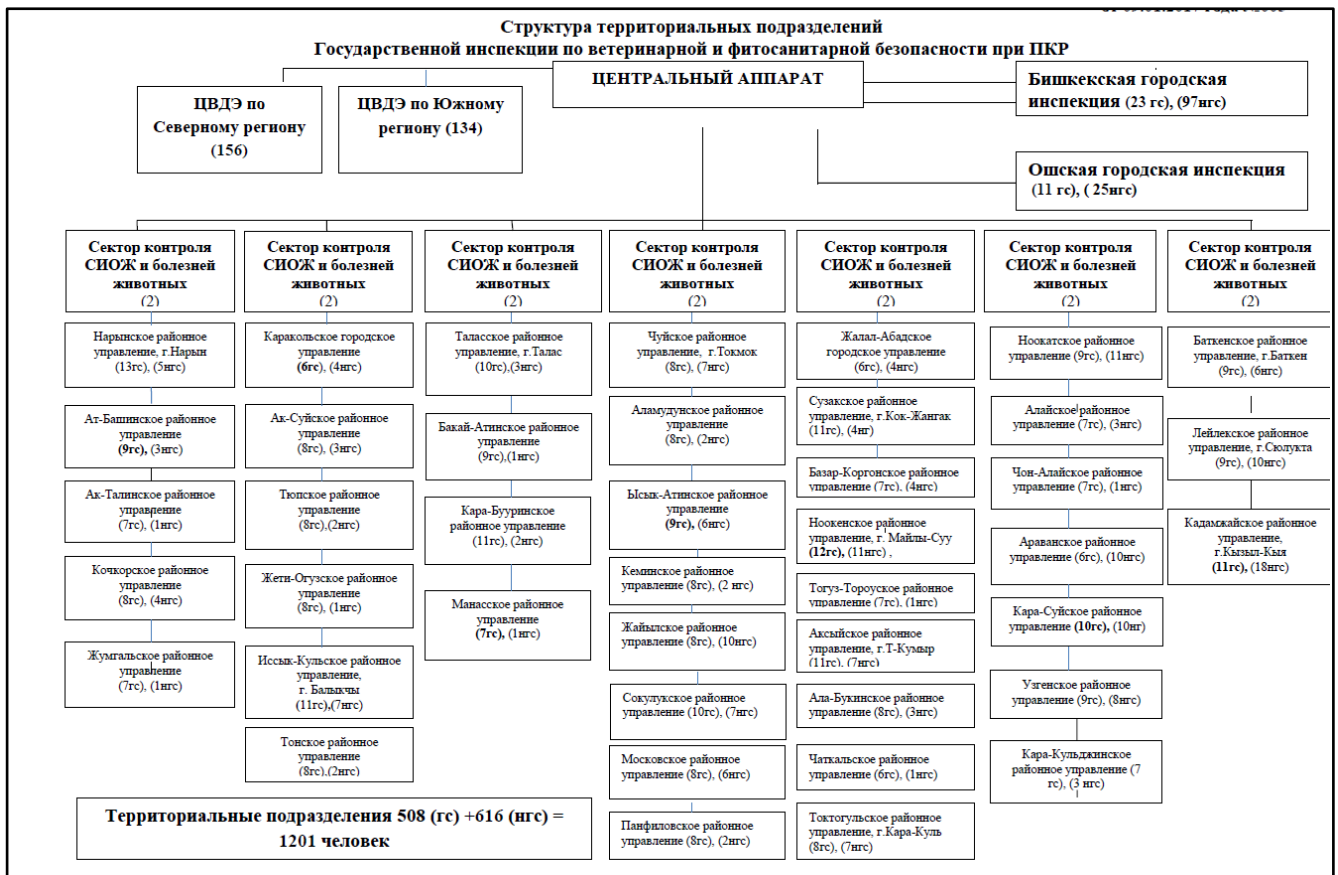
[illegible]

Структура территориальных подразделений
Государственной инспекции по ветеринарной и фитосанитарной безопасности при ПКР

ЦЕНТРАЛЬНЫЙ АППАРАТ

ЦВДЭ по Северному региону (156)

ЦВДЭ по Южному региону (134)

Бишкекская городская инспекция (23 гс), (97нгс)

Ошская городская инспекция (11 гс), ( 25нгс)

Сектор контроля СИОЖ и болезней животных (2)

Нарынское районное управление, г.Нарын (13гс), (5нгс)

Ат-Башинское районное управление (9гс), (3нгс)

Ак-Талинское районное управление (7гс), (1нгс)

Кочкорское районное управление (8гс), (4нгс)

Жумгальское районное управление (7гс), (1нгс)

Сектор контроля СИОЖ и болезней животных (2)

Каракольское городское управление (6гс), (4нгс)

Ак-Суйское районное управление (8гс), (3нгс)

Тюпское районное управление (8гс),(2нгс)

Жети-Огузское районное управление (8гс), (1нгс)

Иссык-Кульское районное управление, г. Балыкчы (11гс),(7нгс)

Тонское районное управление (8гс),(2нгс)

Сектор контроля СИОЖ и болезней животных (2)

Таласское районное управление, г.Талас (10гс),(3нгс)

Бакай-Атинское районное управление (9гс),(1нгс)

Кара-Бууринское районное управление (11гс), (2нгс)

Манасское районное управление (7гс), (1нгс)

Сектор контроля СИОЖ и болезней животных (2)

Чуйское районное управление, г.Токмок (8гс), (7нгс)

Аламудунское районное управление (8гс), (2нгс)

Ысык-Атинское районное управление (9гс), (6нгс)

Кеминское районное управление (8гс), (2 нгс)

Жайылское районное управление (8гс), (10нгс)

Сокулукское районное управление (10гс), (7нгс)

Московское районное управление (8гс), (6нгс)

Панфиловское районное управление (8гс), (2нгс)

Сектор контроля СИОЖ и болезней животных (2)

Жалал-Абадское городское управление (6гс), (4нгс)

Сузакское районное управление, г.Кок-Жангак (11гс), (4нг)

Базар-Коргонское районное управление (7гс), (4нгс)

Ноокенское районное управление, г. Майлы-Суу (12гс), (11нгс) ,

Тогуз-Тороуское районное управление (7гс), (1нгс)

Аксыйское районное управление, г.Т-Кумыр (11гс), (7нгс)

Ала-Букинское районное управление (8гс), (3нгс)

Чаткальское районное управление (6гс), (1нгс)

Токтогульское районное управление, г.Кара-Куль (8гс), (7нгс)

Сектор контроля СИОЖ и болезней животных (2)

Ноокатское районное управление (9гс), (11нгс)

Алайское районное управление (7гс), (3нгс)

Чон-Алайское районное управление (7гс), (1нгс)

Араванское районное управление (6гс), (10нгс)

Кара-Суйское районное управление (10гс), (10нг)

Узгенское районное управление (9гс), (8нгс)

Кара-Кульджинское районное управление (7 гс), (3 нгс)

Сектор контроля СИОЖ и болезней животных (2)

Баткенское районное управление, г.Баткен (9гс), (6нгс)

Лейлекское районное управление, г.Сюлукта (9гс), (10нгс)

Кадамжайское районное управление, г.Кызыл-Кыя (11гс), (18нгс)

Территориальные подразделения 508 (гс) +616 (нгс) = 1201 человек